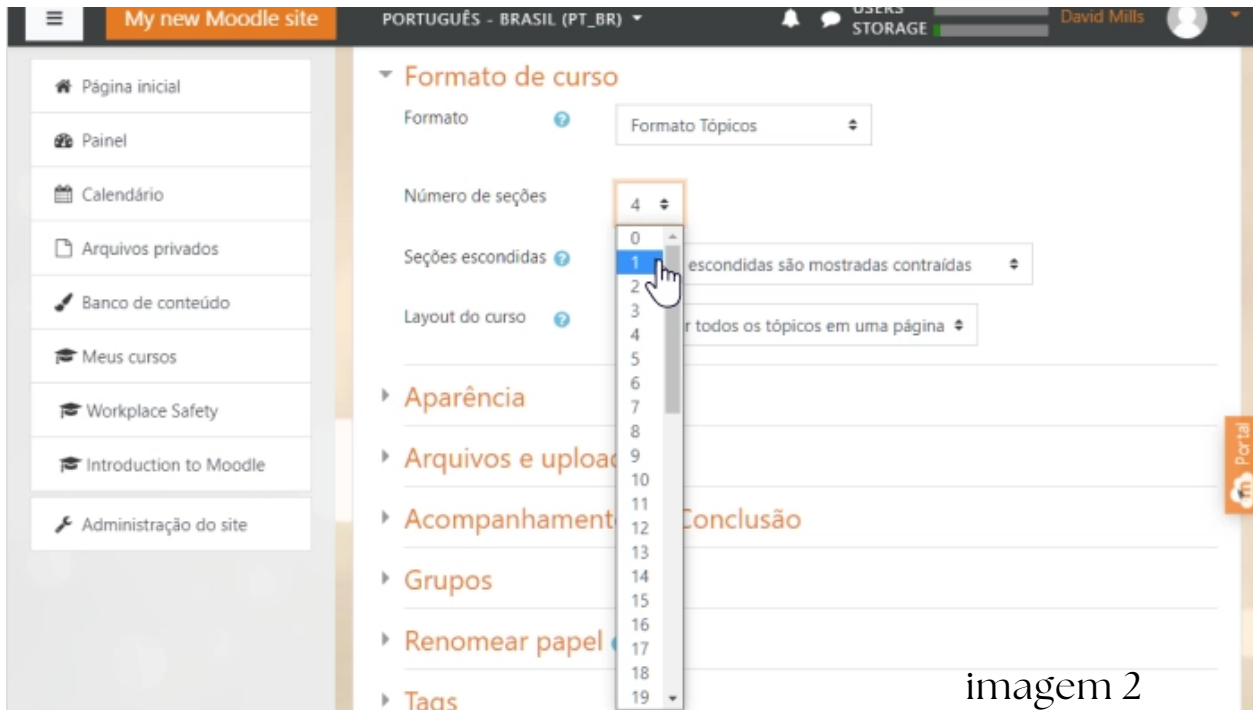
My new Moodle site
PORTUGUÊS - BRASIL (PT_BR)
USERS
STORAGE
David Mills

Página inicial
Painel
Calendário
Arquivos privados
Banco de conteúdo
Meus cursos
Workplace Safety
Introduction to Moodle
Administração do site

Formato de curso
Formato
Formato Tópicos
Número de seções
4
Seções escondidas
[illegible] escondidas são mostradas contraídas
Layout do curso
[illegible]r todos os tópicos em uma página
0
1
2
3
4
5
6
7
8
9
10
11
12
13
14
15
16
17
18
19
Aparência
Arquivos e uploa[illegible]
Acompanhament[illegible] Conclusão
Grupos
Renomear papel
Tags

Portal

imagem 2